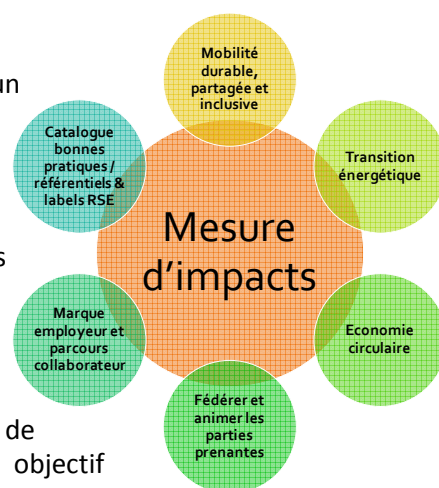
un

s

de

objectif

Mobilité durable, partagée et inclusive

Transition énergétique

Economie circulaire

Fédérer et animer les parties prenantes

Marque employeur et parcours collaborateur

Catalogue bonnes pratiques / référentiels & labels RSE

Mesure d'impacts